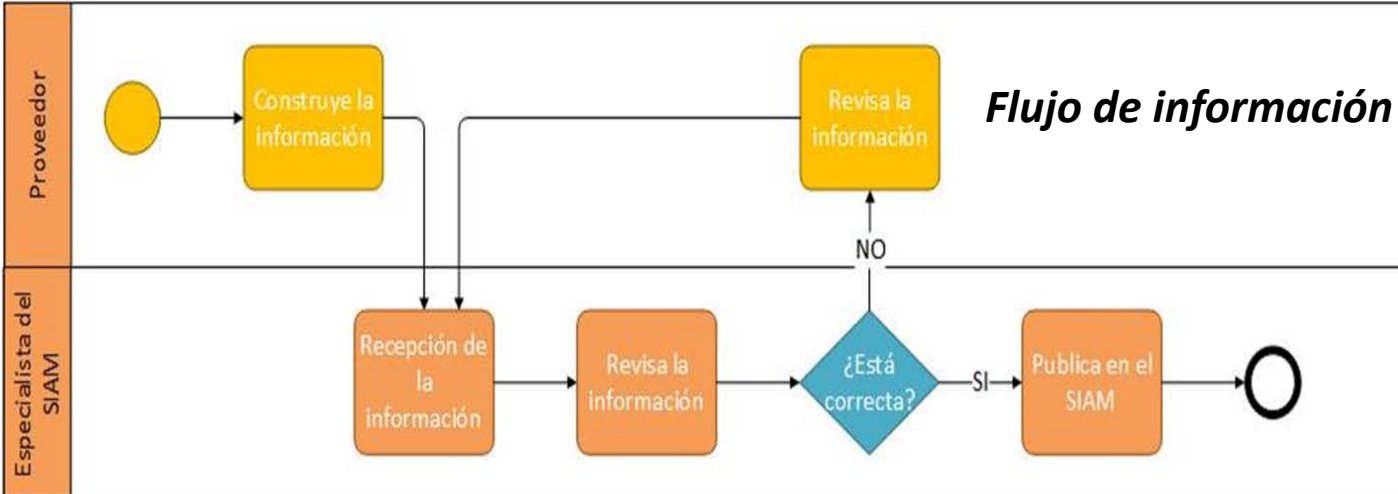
Proveedor

Construye la información

Revisa la información

Flujo de información

NO

Especialista del SIAM

Recepción de la información

Revisa la información

¿Está correcta?

SI

Publica en el SIAM